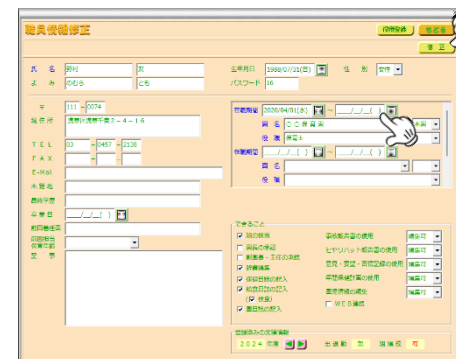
職員情報修正

印刷設定
修正

氏名 野村 友
よみ のむら とも
生年月日 1988/07/21(木)
性別 女性
パスワード 16

〒 111 - 0074
現住所 東京都〇〇市〇〇2-4-16
TEL 03 - 0457 - 2138
FAX
E-Mail
本籍地
最終学歴
卒業日 __/__/__
緊急連絡先
同居家族

所属期間 2020/04/01(水) ~ __/__/__( )
園名 〇〇保育園
役職 保育士
休職期間 __/__/__( ) ~ __/__/__( )
園名
役職

できること
☑ 園の鍵当
☐ 園長の承認
☐ 職員等・工作の承認
☑ 研修講座
☑ 保護者情報の記入
☑ 給食日誌の記入
☑ 保育
☑ 業務日誌の記入
事務業務費の使用 編集可
ヒヤリハット報告書の使用 編集可
園児・家庭・面談記録の使用 編集可
保育業務計画の使用 編集可
園運営の使用 編集可
☐ WEB連絡

登録済みの支援情報
2024 年度
出勤数 無
出勤数 有